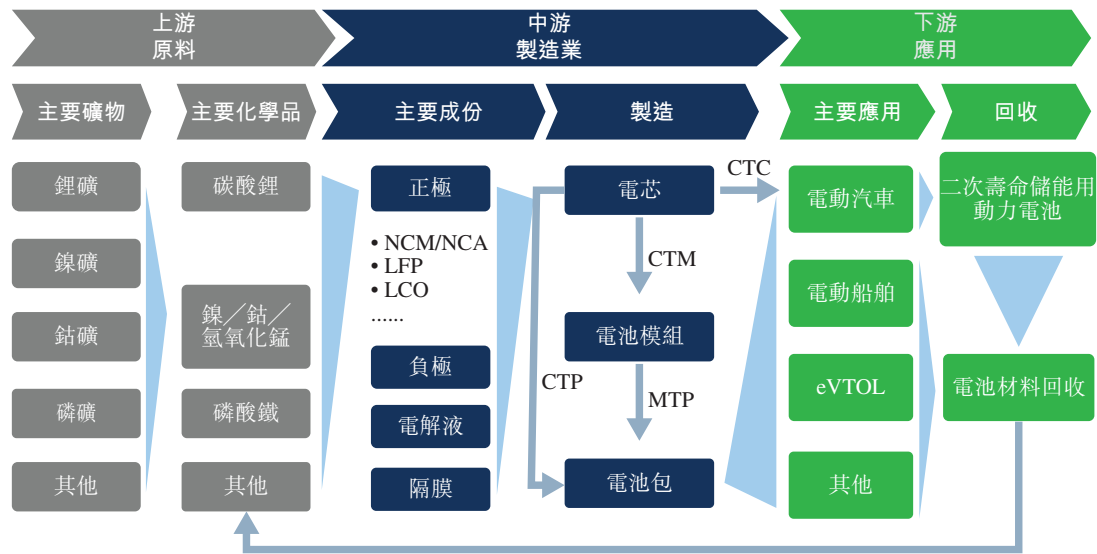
上游
原料

中游
製造業

下游
應用

主要礦物

主要化學品

主要成份

製造

主要應用

回收

鋰礦

鎳礦

鈷礦

磷礦

其他

碳酸鋰

鎳／鈷／氫氧化錳

磷酸鐵

其他

正極

• NCM/NCA
• LFP
• LCO
......

負極

電解液

隔膜

電芯

CTM

電池模組

MTP

電池包

CTP

CTC

電動汽車

電動船舶

eVTOL

其他

二次壽命儲能用動力電池

電池材料回收